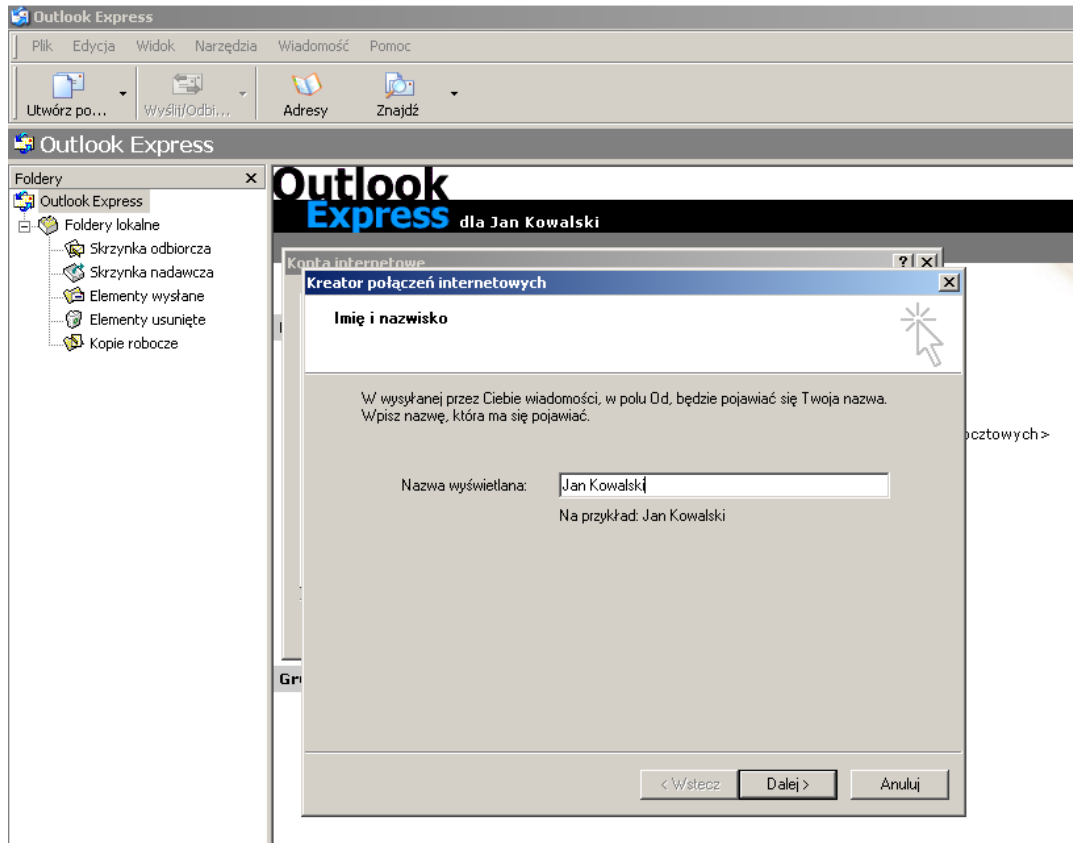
Outlook Express

Plik Edycja Widok Narzędzia Wiadomość Pomoc

Utwórz po... Wyślij/Odbi... Adresy Znajdź

Outlook Express

Foldery ×

Outlook Express
Foldery lokalne
Skrzynka odbiorcza
Skrzynka nadawcza
Elementy wysłane
Elementy usunięte
Kopie robocze

Outlook Express dla Jan Kowalski

Konta internetowe ? ×

ocztowych>

Gr

Kreator połączeń internetowych ×

Imię i nazwisko

W wysyłanej przez Ciebie wiadomości, w polu Od, będzie pojawiać się Twoja nazwa. Wpisz nazwę, która ma się pojawiać.

Nazwa wyświetlana: Jan Kowalski

Na przykład: Jan Kowalski

< Wstecz Dalej > Anuluj